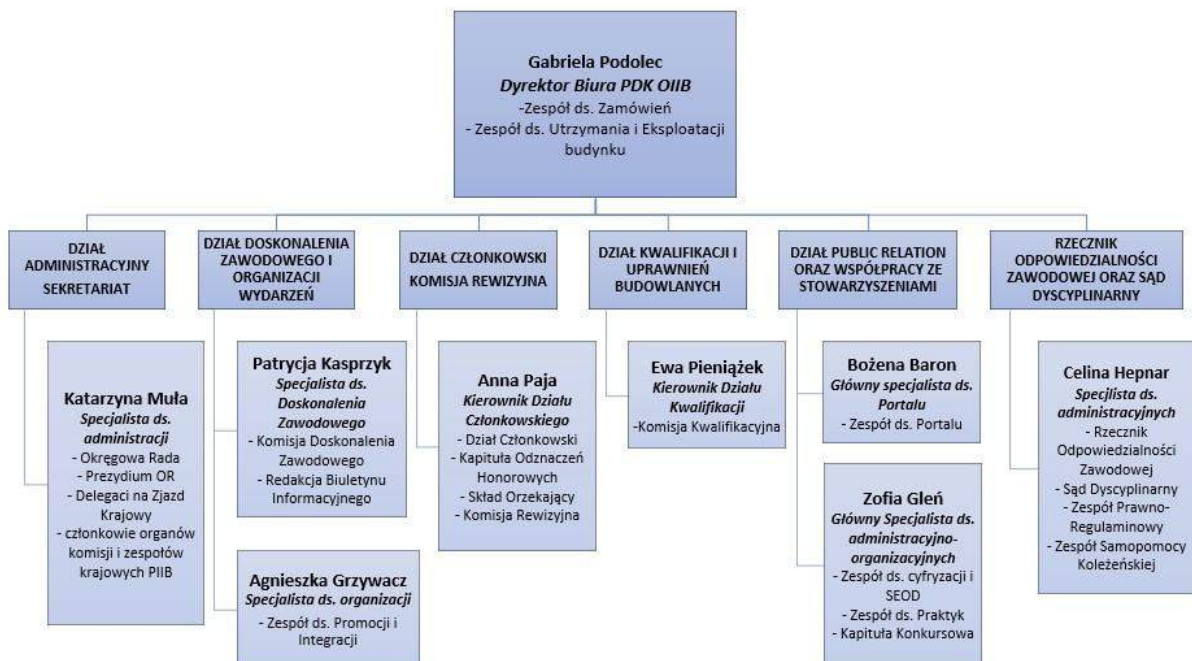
Gabriela Podolec
Dyrektor Biura PDK OIIB
-Zespół ds. Zamówień
- Zespół ds. Utrzymania i Eksploatacji budynku

DZIAŁ ADMINISTRACYJNY SEKRETARIAT

Katarzyna Muła
Specjalista ds. administracji
- Okręgowa Rada
- Prezydium OR
- Delegaci na Zjazd Krajowy
- członkowie organów komisji i zespołów krajowych PIIB

DZIAŁ DOSKONALENIA ZAWODOWEGO I ORGANIZACJI WYDARZEŃ

Patrycja Kasprzyk
Specjalista ds. Doskonalenia Zawodowego
- Komisja Doskonalenia Zawodowego
- Redakcja Biuletynu Informacyjnego

Agnieszka Grzywacz
Specjalista ds. organizacji
- Zespół ds. Promocji i Integracji

DZIAŁ CZŁONKOWSKI KOMISJA REWIZYJNA

Anna Paja
Kierownik Działu Członkowskiego
- Dział Członkowski
- Kapituła Odznaczeń Honorowych
- Skład Orzekający
- Komisja Rewizyjna

DZIAŁ KWALIFIKACJI I UPRAWNIEŃ BUDOWLANYCH

Ewa Pieniążek
Kierownik Działu Kwalifikacji
-Komisja Kwalifikacyjna

DZIAŁ PUBLIC RELATION ORAZ WSPÓŁPRACY ZE STOWARZYSZENIAMI

Bożena Baron
Główny specjalista ds. Portalu
- Zespół ds. Portalu

Zofia Gleń
Główny Specjalista ds. administracyjno-organizacyjnych
- Zespół ds. cyfryzacji i SEOD
- Zespół ds. Praktyk
- Kapituła Konkursowa

RZECZNIK ODPOWIEDZIALNOŚCI ZAWODOWEJ ORAZ SĄD DYSCYPLINARNY

Celina Hepnar
Specjalista ds. administracyjnych
- Rzecznik Odpowiedzialności Zawodowej
- Sąd Dyscyplinarny
- Zespół Prawno-Regulaminowy
- Zespół Samopomocy Koleżeńskiej